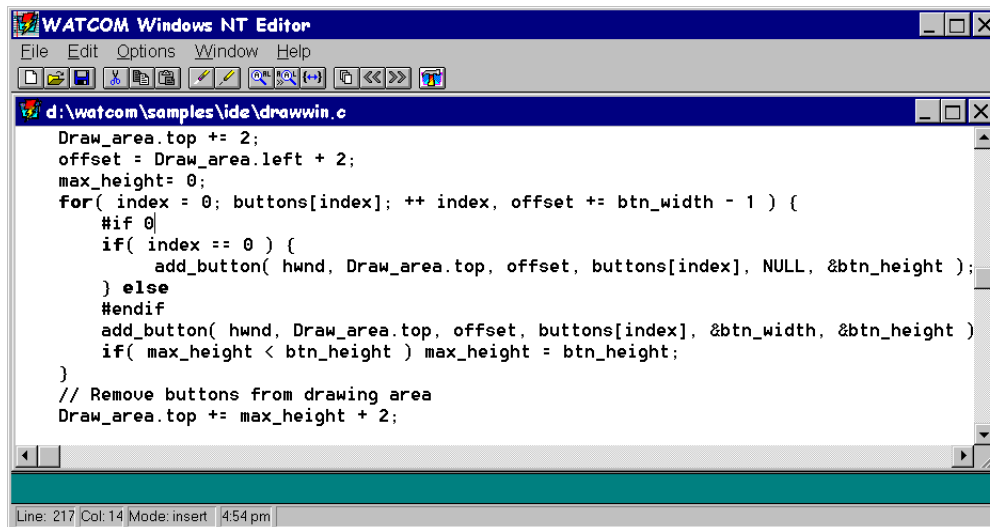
WATCOM Windows NT Editor

File Edit Options Window Help

d:\watcom\samples\ide\drawwin.c

Draw_area.top += 2;
offset = Draw_area.left + 2;
max_height= 0;
for( index = 0; buttons[index]; ++ index, offset += btn_width - 1 ) {
#if 0
if( index == 0 ) {
add_button( hwnd, Draw_area.top, offset, buttons[index], NULL, &btn_height );
} else
#endif
add_button( hwnd, Draw_area.top, offset, buttons[index], &btn_width, &btn_height )
if( max_height < btn_height ) max_height = btn_height;
}
// Remove buttons from drawing area
Draw_area.top += max_height + 2;

Line: 217 Col: 14 Mode: insert 4:54 pm